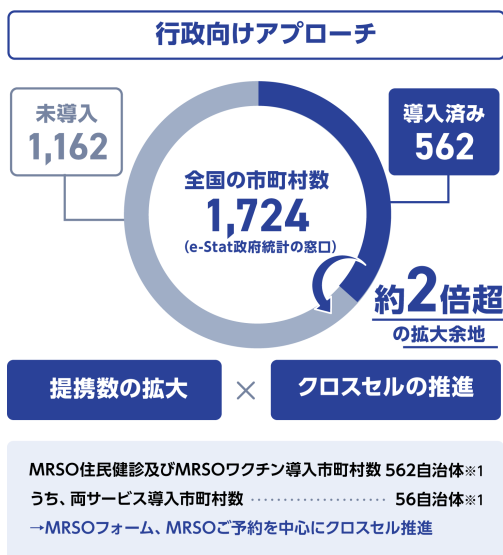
行政向けアプローチ

未導入
1,162

導入済み
562

全国の市町村数
1,724
(e-Stat政府統計の窓口)

約2倍超
の拡大余地

提携数の拡大

×

クロスセルの推進

MRSO住民健診及びMRSOワクチン導入市町村数 562自治体※1
うち、両サービス導入市町村数 56自治体※1
→MRSOフォーム、MRSOご予約を中心にクロスセル推進